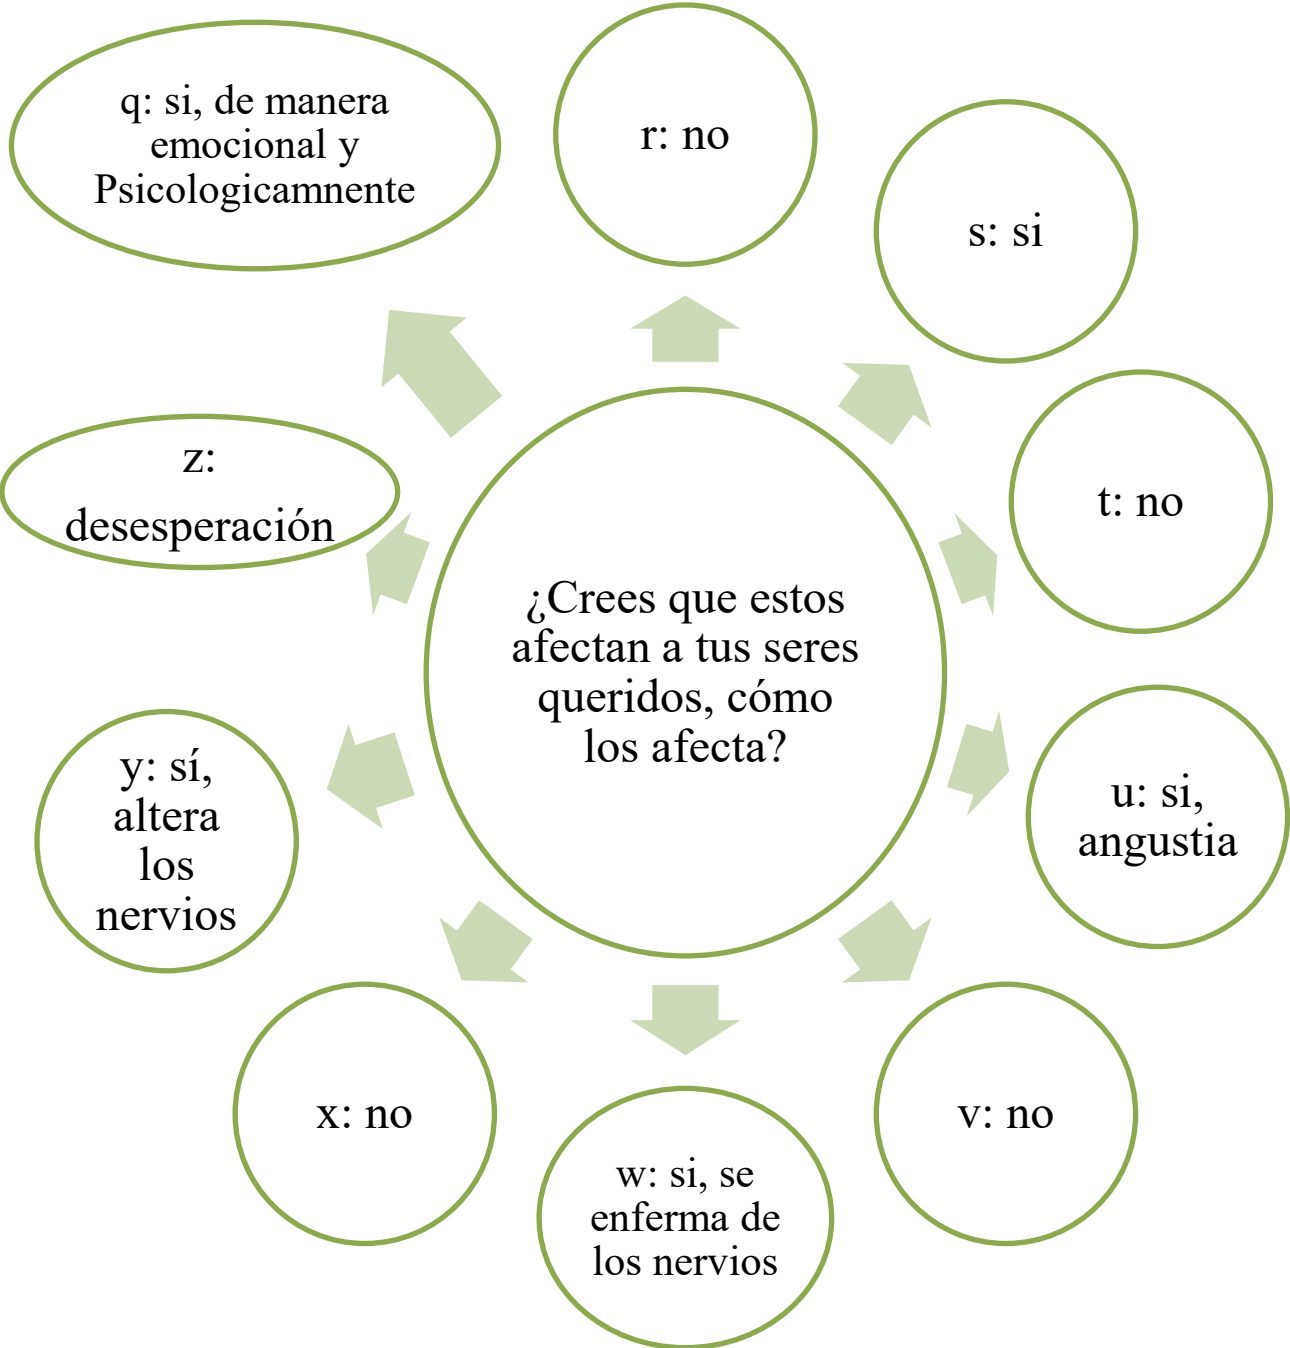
¿Crees que estos afectan a tus seres queridos, cómo los afecta?

q: si, de manera emocional y Psicologicamnente

r: no

s: si

t: no

u: si, angustia

v: no

w: si, se enferma de los nervios

x: no

y: sí, altera los nervios

z: desesperación